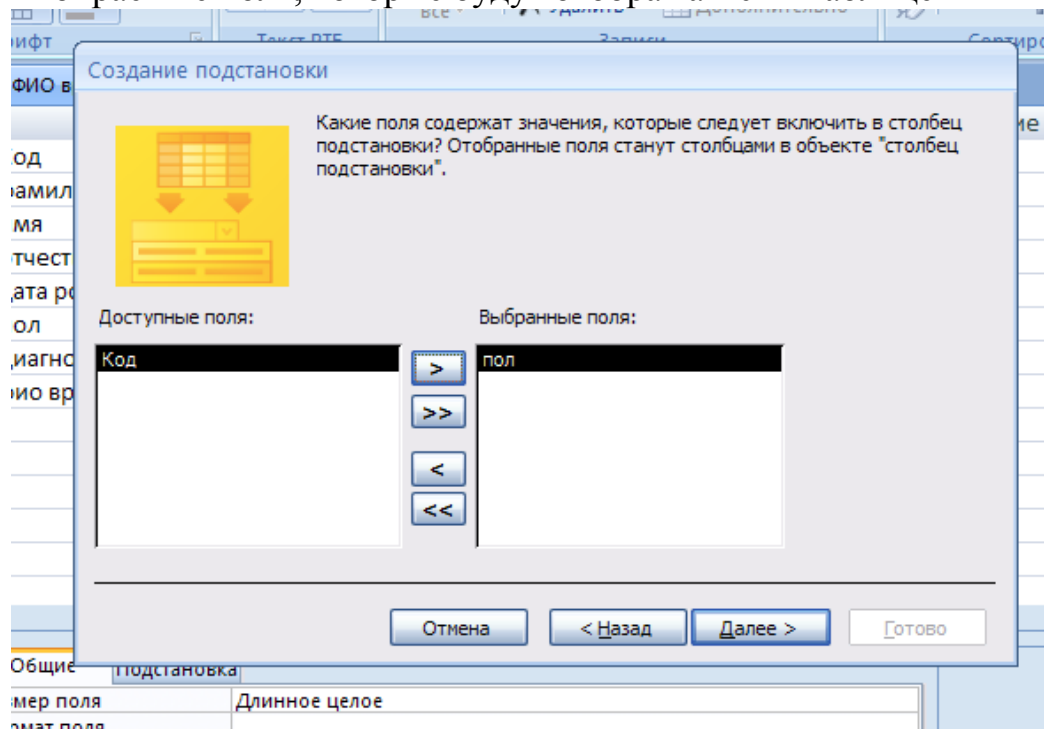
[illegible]
ифт
Текст RTF
Записи
Сортиро
ФИО в
Создание подстановки
Какие поля содержат значения, которые следует включить в столбец подстановки? Отобранные поля станут столбцами в объекте "столбец подстановки".
ие
од
амил
мя
тчест
ата р
ол
иагн
ио вр
Доступные поля:
Код
Выбранные поля:
пол
>
>>
<
<<
Отмена
< Назад
Далее >
Готово
Общие
Подстановка
мер поля
Длинное целое
мат поля